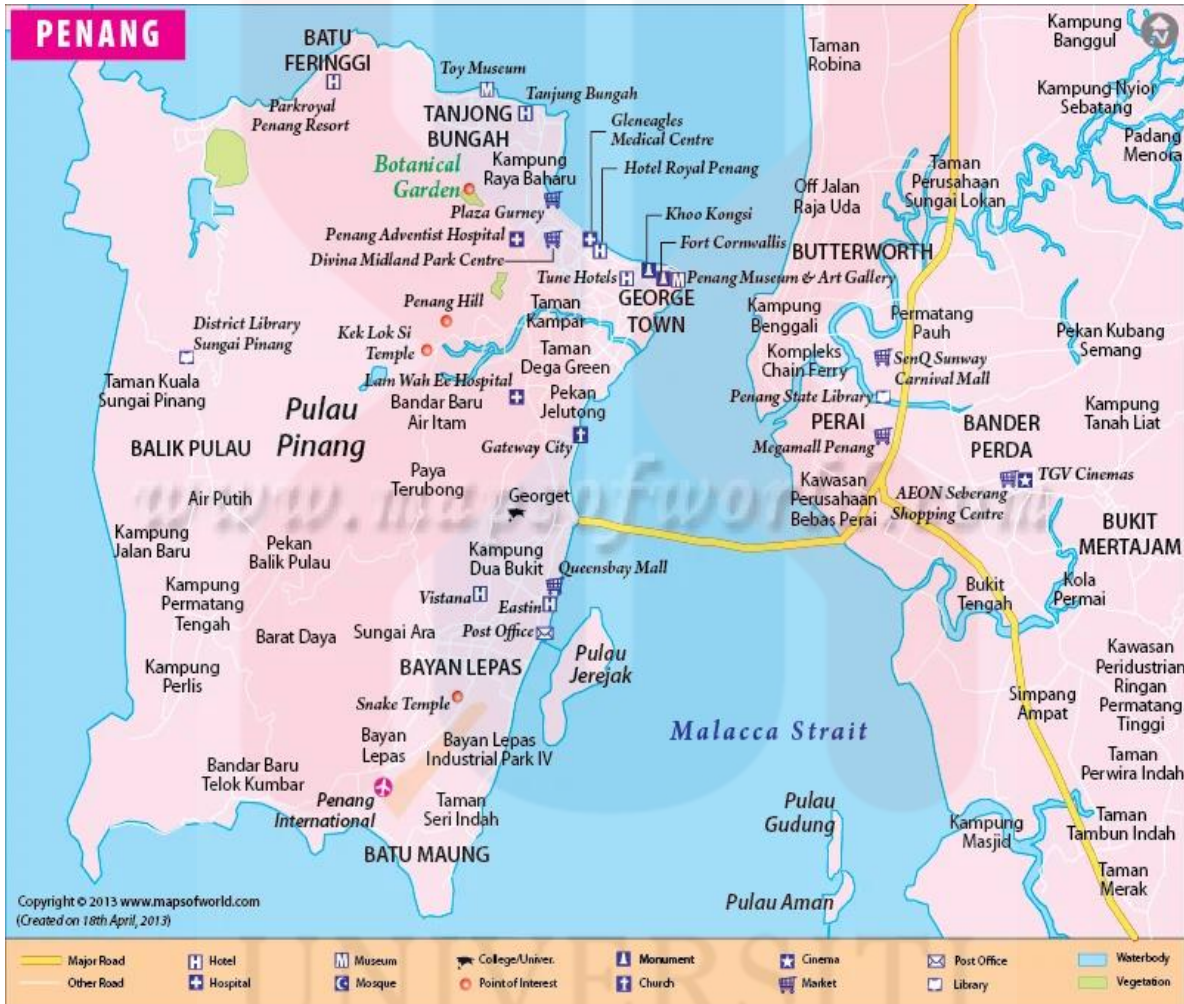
PENANG

BATU FERINGGI
Parkroyal Penang Resort
Toy Museum
Tanjung Bungah
TANJONG BUNGAH
Gleneagles Medical Centre
Hotel Royal Penang
Botanical Garden
Kampung Raya Baharu
Plaza Gurney
Khoo Kongsi
Fort Cornwallis
Penang Adventist Hospital
Divina Midland Park Centre
Tune Hotels
Penang Museum & Art Gallery
GEORGE TOWN
Penang Hill
Taman Kampar
District Library Sungai Pinang
Kek Lok Si Temple
Taman Dega Green
Lam Wah Ee Hospital
Pekan Jelutong
Taman Kuala Sungai Pinang
Pulau Pinang
Bandar Baru Air Itam
BALIK PULAU
Gateway City
Paya Terubong
Air Putih
Georget
Kampung Jalan Baru
Pekan Balik Pulau
Kampung Dua Bukit
Queensbay Mall
Kampung Permatang Tengah
Vistana
Eastin
Barat Daya
Sungai Ara
Post Office
Pulau Jerejak
Kampung Perlis
BAYAN LEPAS
Snake Temple
Bayan Lepas
Bayan Lepas Industrial Park IV
Bandar Baru Telok Kumbar
Penang International
Taman Seri Indah
BATU MAUNG
Malacca Strait
Pulau Gudung
Pulau Aman
Taman Robina
Kampung Banggul
Kampung Nyior Sebatang
Padang Menora
Taman Perusahaan Sungai Lokan
Off Jalan Raja Uda
BUTTERWORTH
Kampung Benggali
Permatang Pauh
Pekan Kubang Semang
Kompleks Chain Ferry
SenQ Sunway Carnival Mall
Penang State Library
PERAI
BANDER PERDA
Kampung Tanah Liat
Megamall Penang
TGV Cinemas
Kawasan Perusahaan Bebas Perai
AEON Seberang Shopping Centre
BUKIT MERTAJAM
Bukit Tengah
Kola Permai
Kawasan Peridustrian Ringan Permatang Tinggi
Simpang Ampat
Taman Perwira Indah
Kampung Masjid
Taman Tambun Indah
Taman Merak

www.mapsofworld.com

Copyright © 2013 www.mapsofworld.com
(Created on 18th April, 2013)

Major Road
Other Road
Hotel
Hospital
Museum
Mosque
College/Univer.
Point of Interest
Monument
Church
Cinema
Market
Post Office
Library
Waterbody
Vegetation